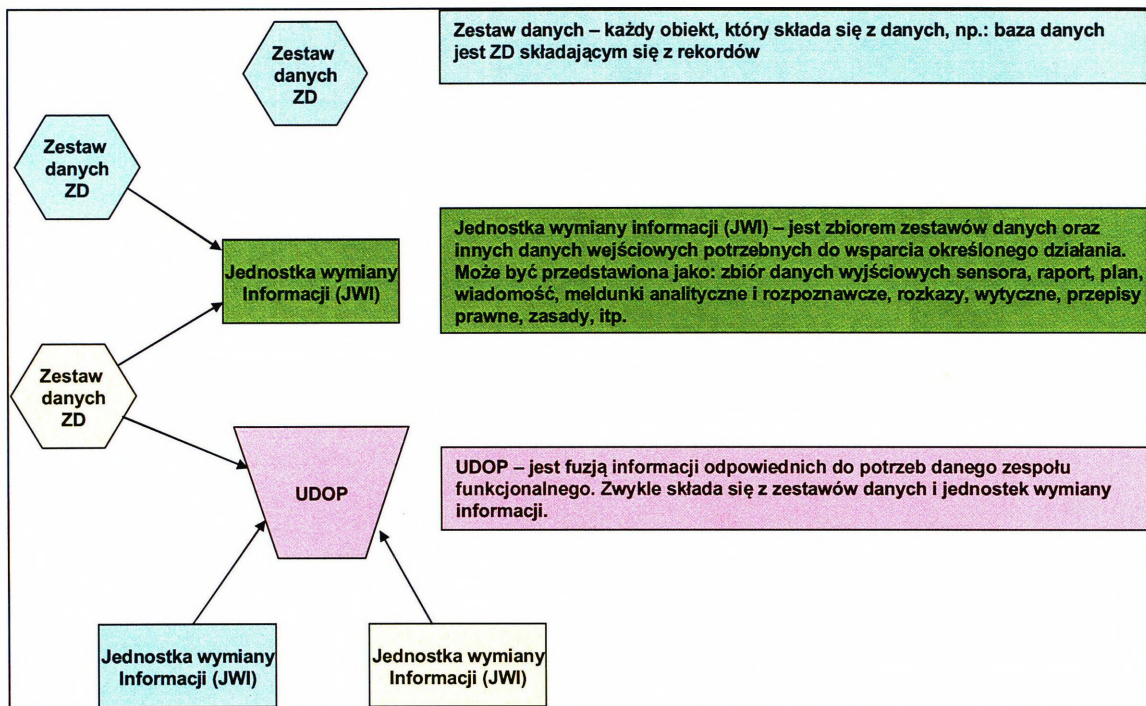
Zestaw danych ZD

Zestaw danych – każdy obiekt, który składa się z danych, np.: baza danych jest ZD składającym się z rekordów

Zestaw danych ZD

Jednostka wymiany Informacji (JWI)

Jednostka wymiany informacji (JWI) – jest zbiorem zestawów danych oraz innych danych wejściowych potrzebnych do wsparcia określonego działania. Może być przedstawiona jako: zbiór danych wyjściowych sensora, raport, plan, wiadomość, meldunki analityczne i rozpoznawcze, rozkazy, wytyczne, przepisy prawne, zasady, itp.

Zestaw danych ZD

UDOP

UDOP – jest fuzją informacji odpowiednich do potrzeb danego zespołu funkcjonalnego. Zwykle składa się z zestawów danych i jednostek wymiany informacji.

Jednostka wymiany Informacji (JWI)

Jednostka wymiany Informacji (JWI)